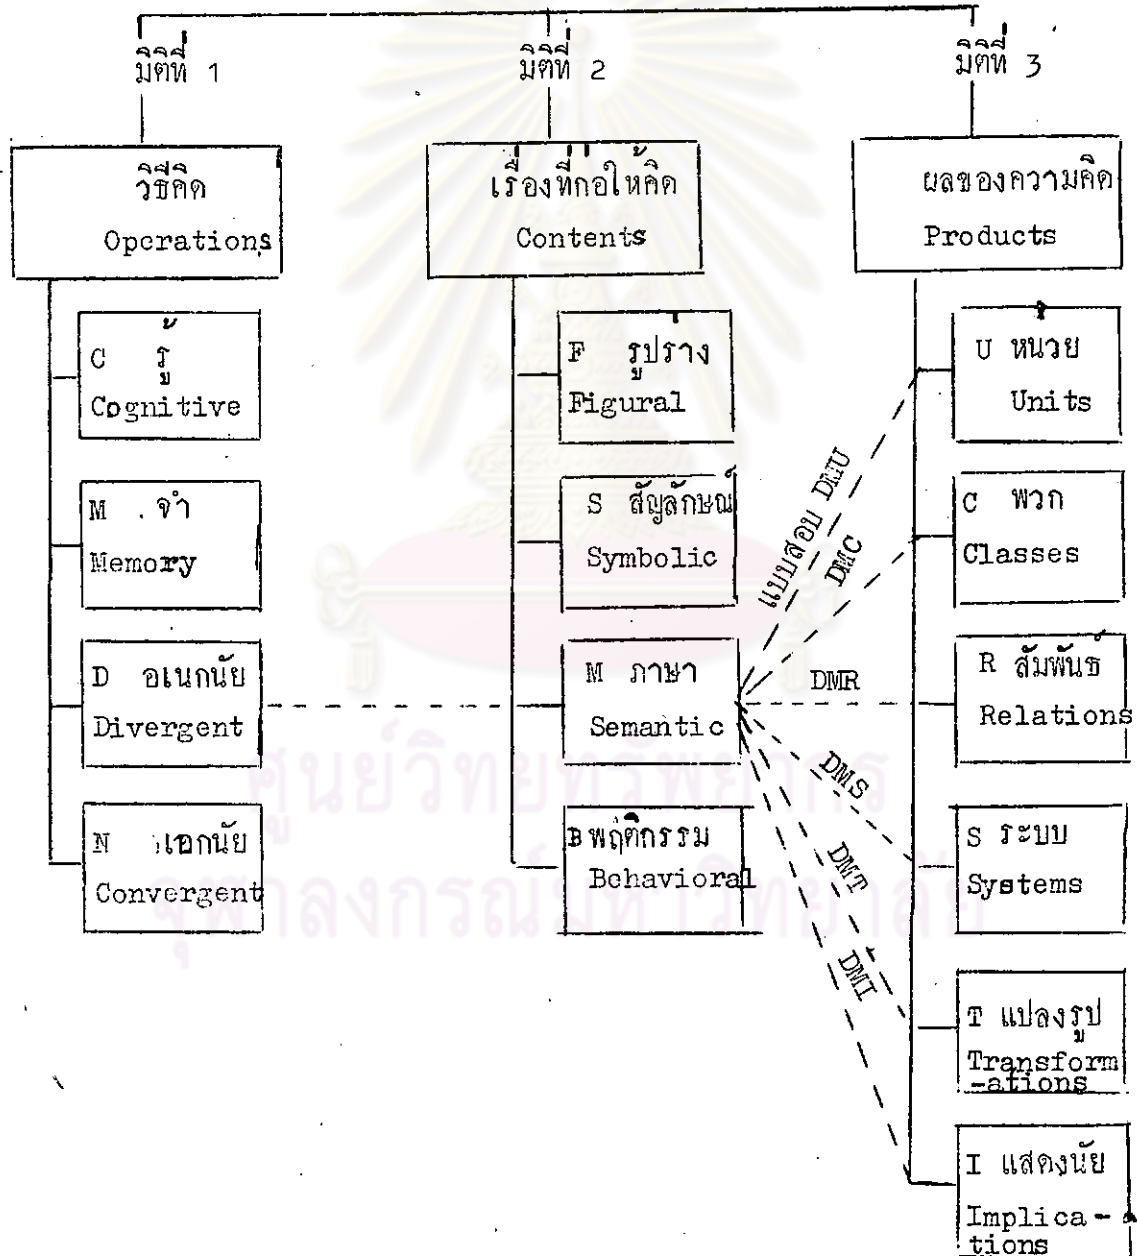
มิติที่ 1

มิติที่ 2

มิติที่ 3

วิธีคิด
Operations

เรื่องที่ก่อให้คิด
Contents

ผลของความคิด
Products

C รู้
Cognitive

M จำ
Memory

D อเนกนัย
Divergent

N เอกนัย
Convergent

F รูปร่าง
Figural

S สัญลักษณ์
Symbolic

M ภาษา
Semantic

B พฤติกรรม
Behavioral

U หน่วย
Units

C พวก
Classes

R สัมพันธ์
Relations

S ระบบ
Systems

T แปลงรูป
Transformations

I แสดงนัย
Implications

แบบสอบ DMU

DMC

DMR

DMS

DMT

DMI

ศูนย์วิทยทรัพยากร
จุฬาลงกรณ์มหาวิทยาลัย